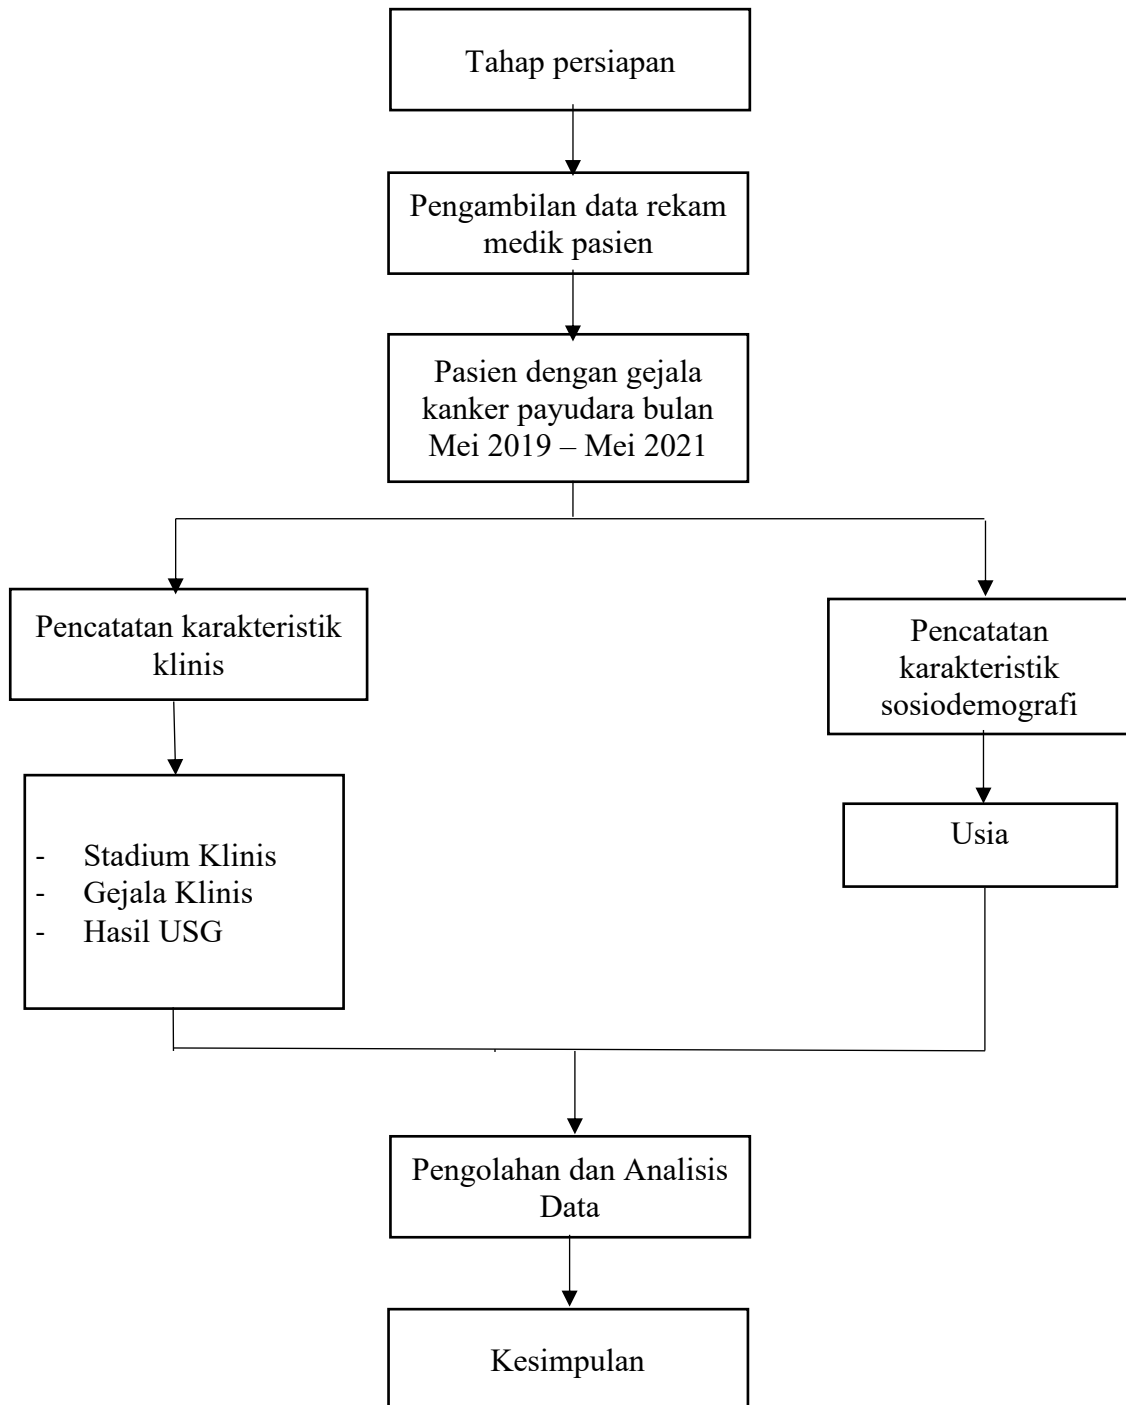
Tahap persiapan

Pengambilan data rekam medik pasien

Pasien dengan gejala kanker payudara bulan Mei 2019 – Mei 2021

Pencatatan karakteristik klinis

Pencatatan karakteristik sosiodemografi

- Stadium Klinis
- Gejala Klinis
- Hasil USG

Usia

Pengolahan dan Analisis Data

Kesimpulan